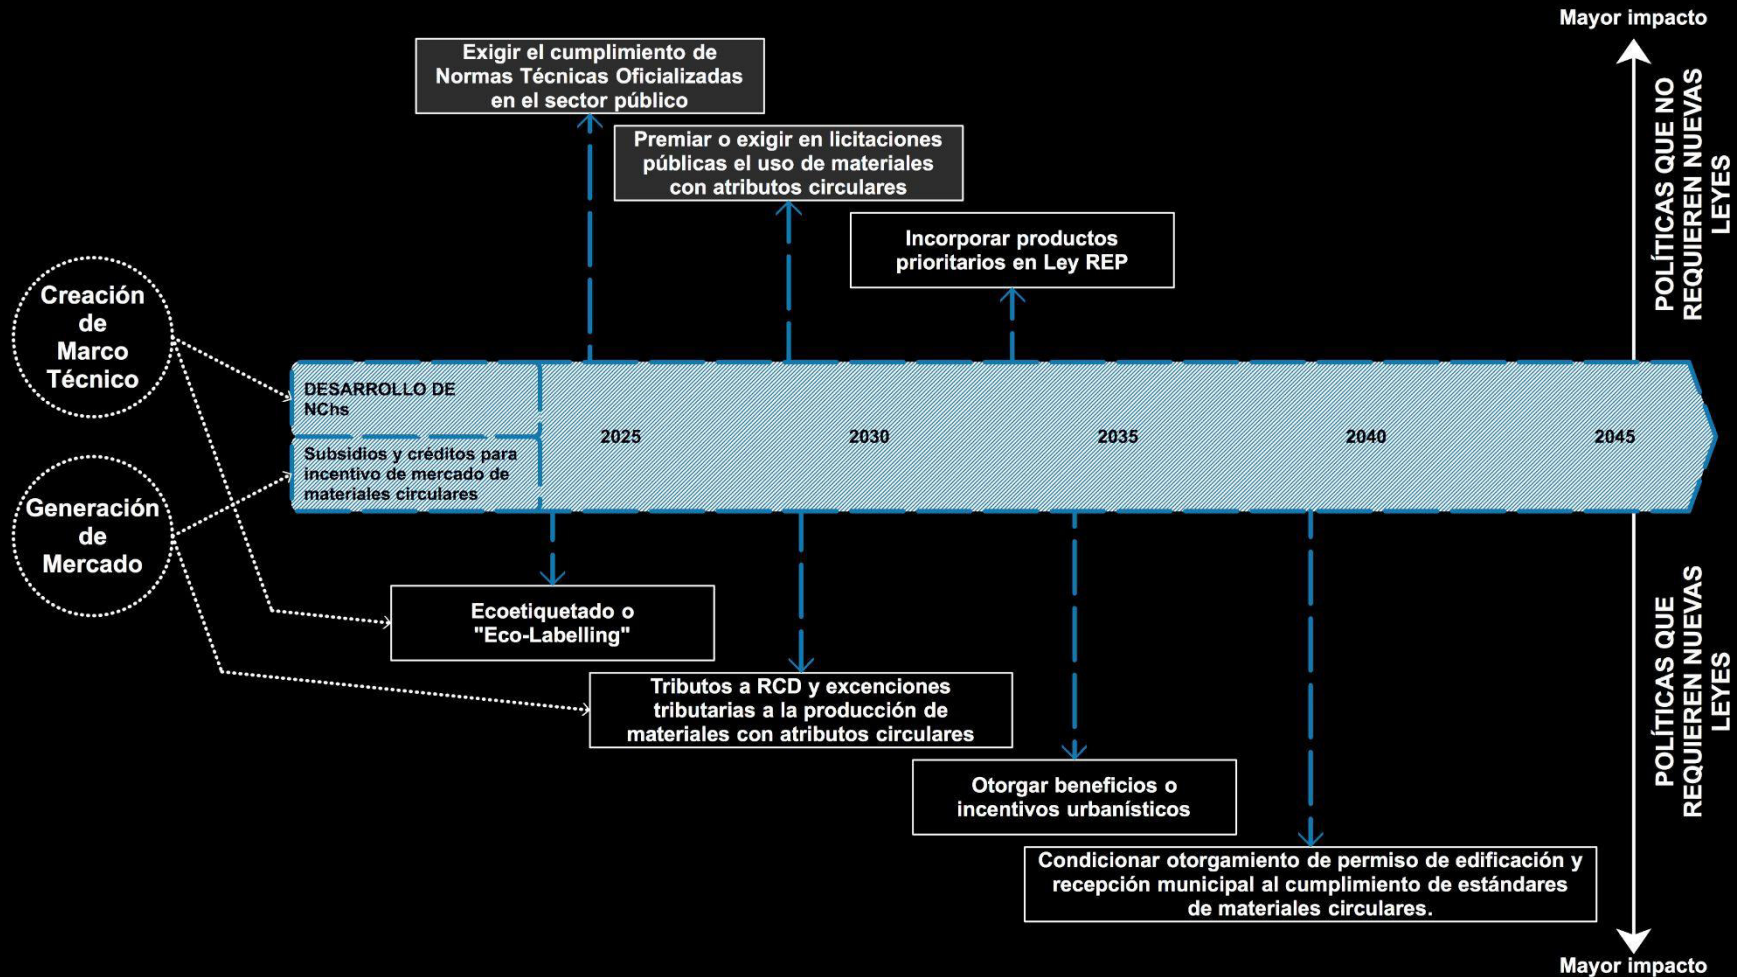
Mayor impacto

POLÍTICAS QUE NO REQUIEREN NUEVAS LEYES

Exigir el cumplimiento de Normas Técnicas Oficializadas en el sector público

Premiar o exigir en licitaciones públicas el uso de materiales con atributos circulares

Incorporar productos prioritarios en Ley REP

Creación de Marco Técnico

Generación de Mercado

DESARROLLO DE NChs

Subsidios y créditos para incentivo de mercado de materiales circulares

2025

2030

2035

2040

2045

Ecoetiquetado o "Eco-Labelling"

Tributos a RCD y excenciones tributarias a la producción de materiales con atributos circulares

Otorgar beneficios o incentivos urbanísticos

Condicionar otorgamiento de permiso de edificación y recepción municipal al cumplimiento de estándares de materiales circulares.

POLÍTICAS QUE REQUIEREN NUEVAS LEYES

Mayor impacto